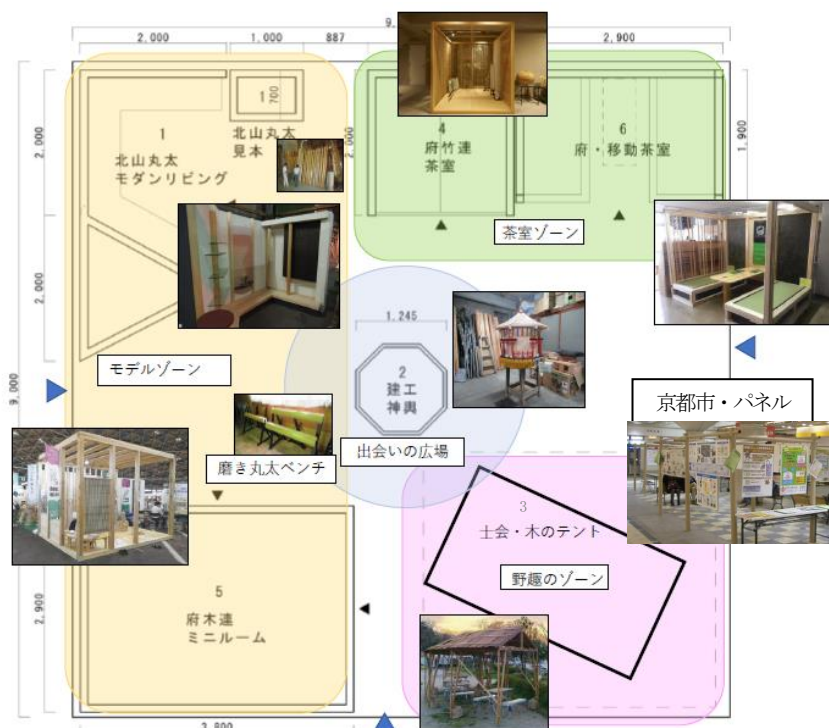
9,
2,000
1,000
887
2,900
700
1
北山丸太
モダンリビング
北山丸太
見本
2,000
4
府竹連
茶室
6
府・移動茶室
1,900
茶室ゾーン
2,900
1,245
2
建工
神輿
モデルゾーン
9,000
京都市・パネル
磨き丸太ベンチ
出会いの広場
3
士会・木のテント
野趣のゾーン
5
府木連
ミニルーム
2,900
2,800